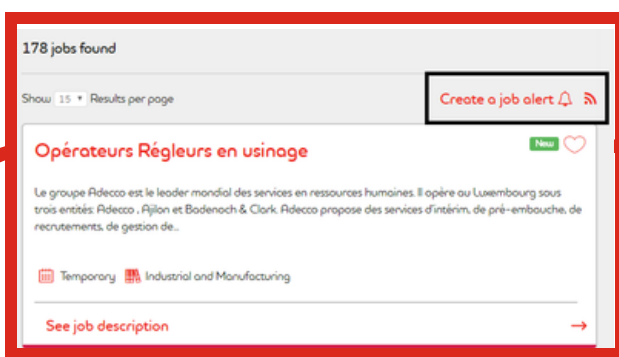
178 jobs found

Show 15 Results per page

Create a job alert

Opérateurs Régleurs en usinage

New

Le groupe Adecco est le leader mondial des services en ressources humaines. Il opère au Luxembourg sous trois entités: Adecco , Ajilon et Badenoch & Clark. Adecco propose des services d'intérim, de pré-embauche, de recrutements, de gestion de...

Temporary Industrial and Manufacturing

See job description →